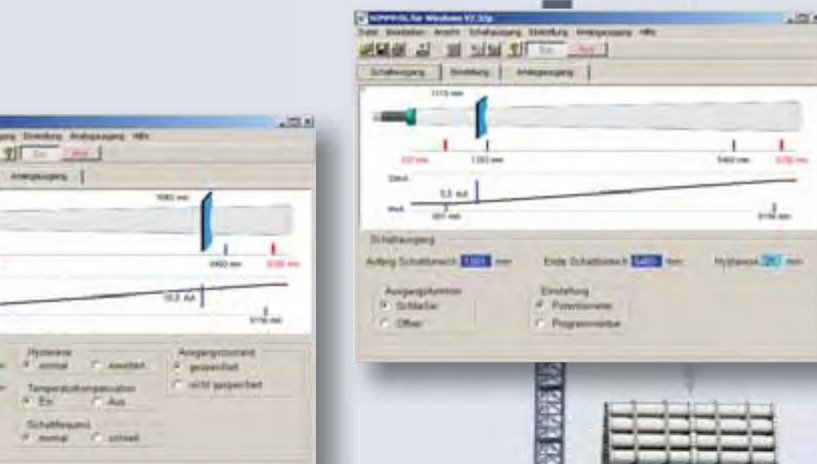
SOPPROG für Windows V2.3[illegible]

Datei Bearbeiten Ansicht Schaltausgang Einstellung Analogausgang Hilfe

Ein Aus

Schaltausgang Einstellung Analogausgang

1115 mm

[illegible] mm 1303 mm 5460 mm 6150 mm

Strom

5,3 mA

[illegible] 397 mm 6150 mm

Schaltausgang

Anfang Schaltbereich 1303 mm Ende Schaltbereich 5460 mm Hysterese 20 mm

Ausgangsfunktion
Schließer
Öffner

Einstellung
Potentiometer
Programmierbar

Einstellung Analogausgang Hilfe

Ein Aus

Analogausgang

5060 mm

5460 mm 6150 mm

10,3 mA

6150 mm

Hysterese
normal
erweitert

Temperaturkompensation
Ein
Aus

Schaltfrequenz
normal
schnell

Ausgangszustand
gespeichert
nicht gespeichert